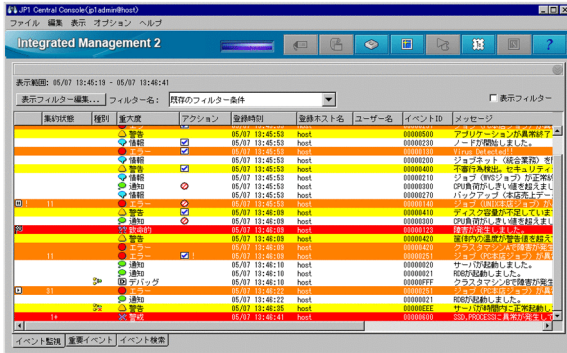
JP1 Central Console(jp1admin@host)

ファイル 編集 表示 オプション ヘルプ

Integrated Management 2

表示範囲: 05/07 13:45:19 - 05/07 13:46:41

表示フィルター編集... フィルター名: 既存のフィルター条件

表示フィルター

| 集約状態 | 種別 | 重大度 | アクション | 登録時刻 | 登録ホスト名 | ユーザー名 | イベントID | メッセージ |
|---|---|---|---|---|---|---|---|---|
| | | 警告 | | 05/07 13:45:53 | host | | 00000500 | アプリケーションが異常終了 |
| | | 情報 | | 05/07 13:45:53 | host | | 00000230 | ノードが開始しました。 |
| | | エラー | | 05/07 13:45:53 | host | | 00000130 | Virus Detected!! |
| | | 情報 | | 05/07 13:45:53 | host | | 00000200 | ジョブネット(統合業務)を |
| | | 警告 | | 05/07 13:45:53 | host | | 00000400 | 不審行為検出。セキュリティ |
| | | 通知 | | 05/07 13:45:53 | host | | 00000210 | ジョブ(MVSジョブ)が正常 |
| | | 通知 | | 05/07 13:45:53 | host | | 00000300 | CPU負荷がしきい値を超えま |
| | | 情報 | | 05/07 13:45:53 | host | | 00000270 | バックアップ(本店売上データ |
| 11 | | エラー | | 05/07 13:46:09 | host | | 00000140 | ジョブ(UNIX店ジョブ)が |
| | | 警告 | | 05/07 13:46:09 | host | | 00000410 | ディスク容量が不足していま |
| | | 通知 | | 05/07 13:46:09 | host | | 00000300 | CPU負荷がしきい値を超えま |
| | | 致命的 | | 05/07 13:46:09 | host | | 00000123 | 障害が発生しました。 |
| | | 警告 | | 05/07 13:46:09 | host | | 00000420 | 室内の温度が警告値を超え |
| | | エラー | | 05/07 13:46:09 | host | | 00000250 | クラスタマシンBで障害が発生 |
| 11 | | エラー | | 05/07 13:46:09 | host | | 00000251 | ジョブ(PC本店ジョブ)が異 |
| | | 通知 | | 05/07 13:46:10 | host | | 00000020 | サーバが起動しました。 |
| | | 通知 | | 05/07 13:46:10 | host | | 00000021 | RDBが起動しました。 |
| | | デバッグ | | 05/07 13:46:10 | host | | 00000FFF | クラスタマシンBで障害が発生 |
| 31 | | エラー | | 05/07 13:46:22 | host | | 00000251 | ジョブ(PC本店ジョブ)が異 |
| | | 通知 | | 05/07 13:46:22 | host | | 00000021 | RDBが起動しました。 |
| | | 警告 | | 05/07 13:46:35 | host | | 0000EEEE | サーバが時間内に正常起動し |
| 1+ | | 警戒 | | 05/07 13:46:41 | host | | 00000690 | SSD.PROCESSに異常が発生し |

イベント監視 重要イベント イベント検索